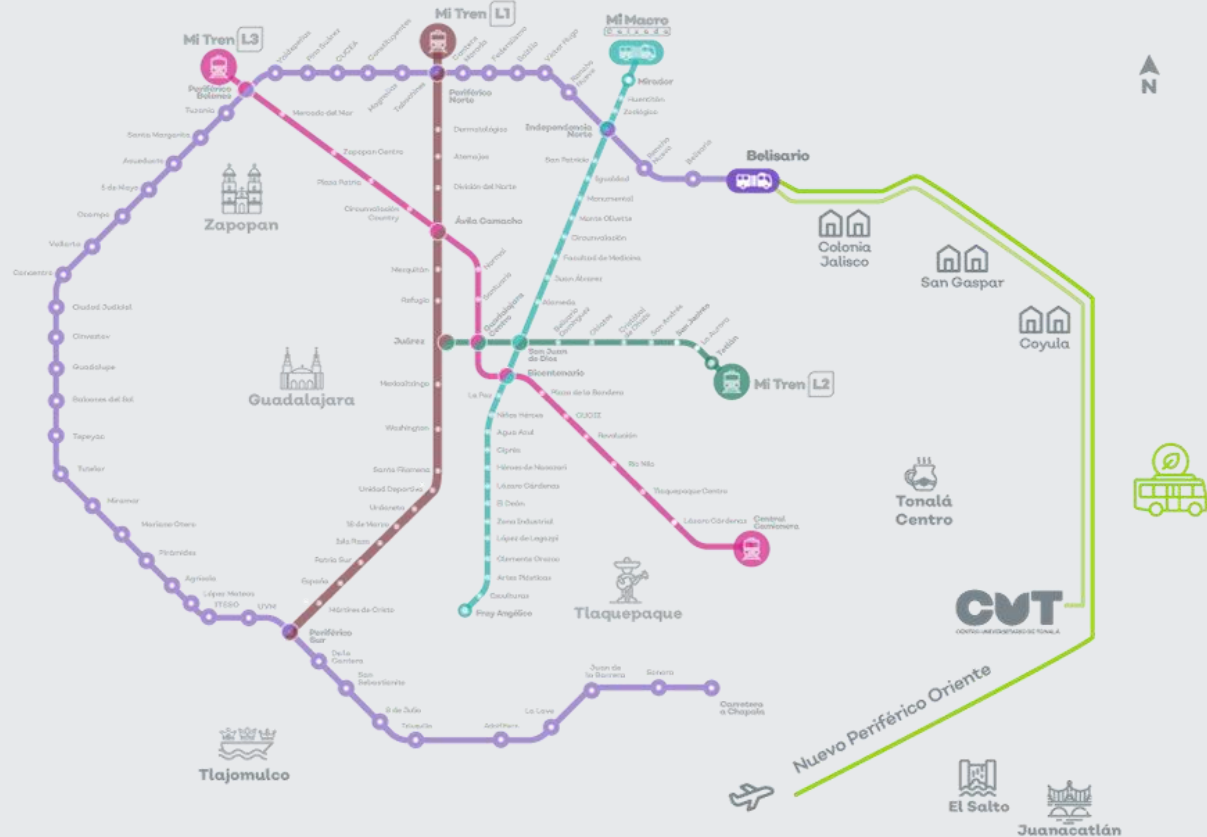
Mi Tren L3

Mi Tren L1

Mi Macro Calzada

N

Periférico Belenes
Tuzanía
Santa Margarita
Acueducto
5 de Mayo
Ocampo
Vallarta
Carretera
Ciudad Judicial
Chivas
Guadalupe
Bosques del Sol
Tepeyac
Tabachin
Miramar
Mariano Otero
Pirámides
Agrícola
López Mateos ITESO
UVM
Periférico Sur
Quinta Colorada
San Sebastianito
8 de Julio
Tekevalis
Artesanos
La Loma
Juan de la Barrera
Sonora
Carretera a Chapala

Zapopan
Guadalajara
Tlajomulco
Tlaquepaque
Tonalá Centro
El Salto
Juanacatlán
Colonia Jalisco
San Gaspar
Coyula

Mercado del Mar
Zapopan Centro
Plaza Patria
Circunvalación Country
Ávila Camacho
Normal
Santuario
Guadalajara Centro
Independencia
Plaza Universidad
San Juan de Dios
Bicentenario
Mezquitán
Refugio
Juárez
Mexicaltzingo
Washington
Santa Filomena
Unidad Deportiva
Urdaneta
18 de Marzo
Isla Raza
Patria Sur
España
Mártires de Cristo
Periférico Norte
Dermatológico
Atemajac
División del Norte
Periférico Norte
Barranca
Fiestamania
Belisario Domínguez
Oblatos
Cristóbal de Oñate
San Andrés
San Jacinto
La Aurora
Tetlán
Mi Tren L2
La Paz
Plaza de la Bandera
CUCEI
Revolución
Río Nilo
Tlaquepaque Centro
Lázaro Cárdenas
Central Camionera

Mirador
Huentitán
Zoológico
Independencia Norte
San Patricio
Igualdad
Monumental
Monte Olivete
Circunvalación
Facultad de Medicina
Juan Álvarez
Alameda
Niños Héroes
Agua Azul
Ciprés
Héroes de Nacozari
Lázaro Cárdenas
El Deán
Zona Industrial
López de Legazpi
Clemente Orozco
Artes Plásticas
Escultura
Fray Angélico

Belisario

CUT
CENTRO UNIVERSITARIO DE TONALÁ

Nuevo Periférico Oriente